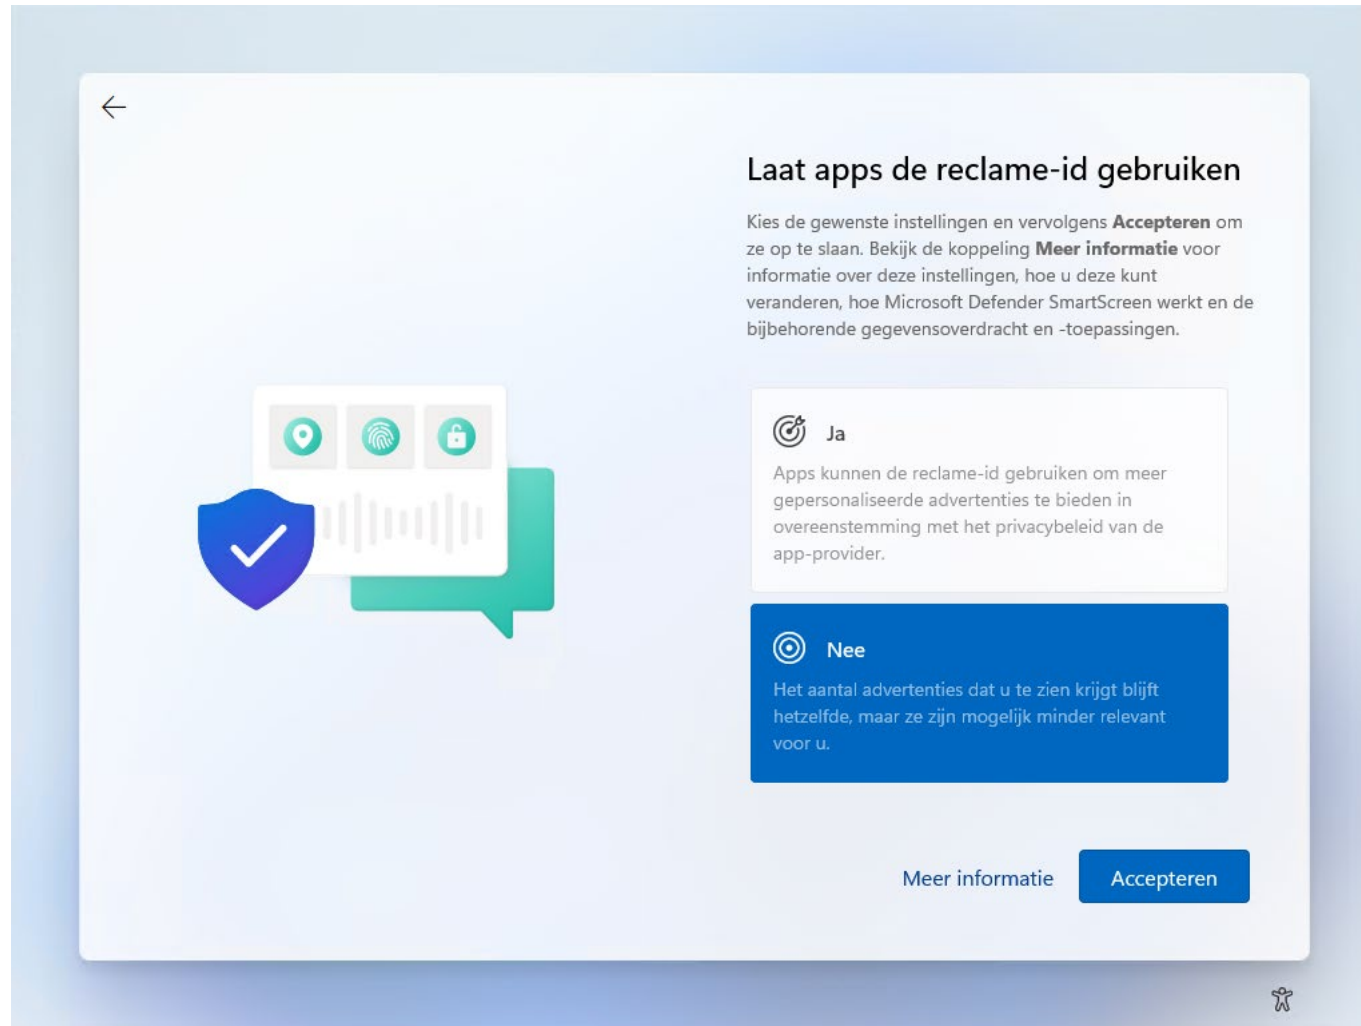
Laat apps de reclame-id gebruiken

Kies de gewenste instellingen en vervolgens **Accepteren** om ze op te slaan. Bekijk de koppeling **Meer informatie** voor informatie over deze instellingen, hoe u deze kunt veranderen, hoe Microsoft Defender SmartScreen werkt en de bijbehorende gegevensoverdracht en -toepassingen.

Ja

Apps kunnen de reclame-id gebruiken om meer gepersonaliseerde advertenties te bieden in overeenstemming met het privacybeleid van de app-provider.

Nee

Het aantal advertenties dat u te zien krijgt blijft hetzelfde, maar ze zijn mogelijk minder relevant voor u.

Meer informatie

Accepteren